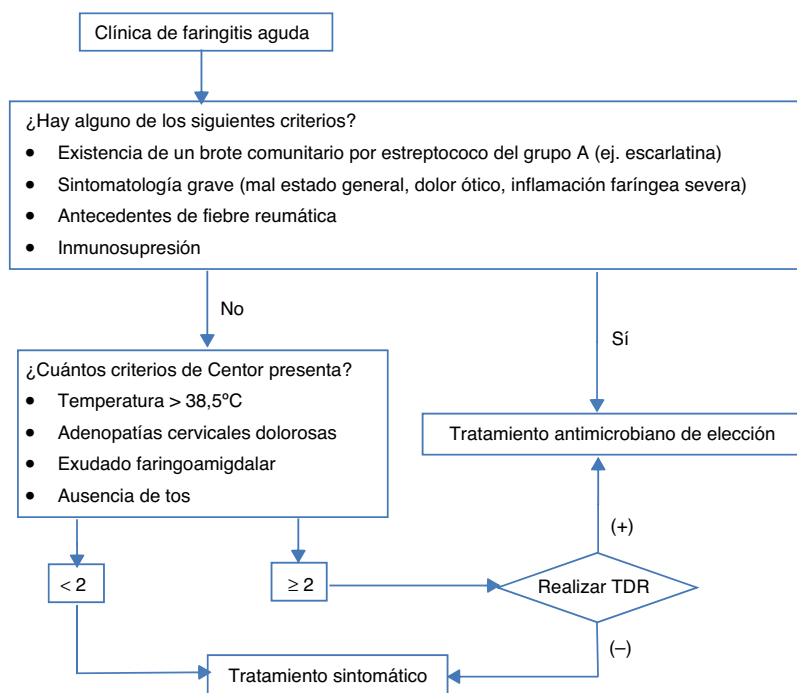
Clínica de faringitis aguda

¿Hay alguno de los siguientes criterios?

- Existencia de un brote comunitario por estreptococo del grupo A (ej. escarlatina)
- Sintomatología grave (mal estado general, dolor ótico, inflamación faríngea severa)
- Antecedentes de fiebre reumática
- Inmunosupresión

No

Sí

¿Cuántos criterios de Centor presenta?

- Temperatura > 38,5ºC
- Adenopatías cervicales dolorosas
- Exudado faringoamigdalar
- Ausencia de tos

Tratamiento antimicrobiano de elección

(+)

< 2

≥ 2

Realizar TDR

(–)

Tratamiento sintomático